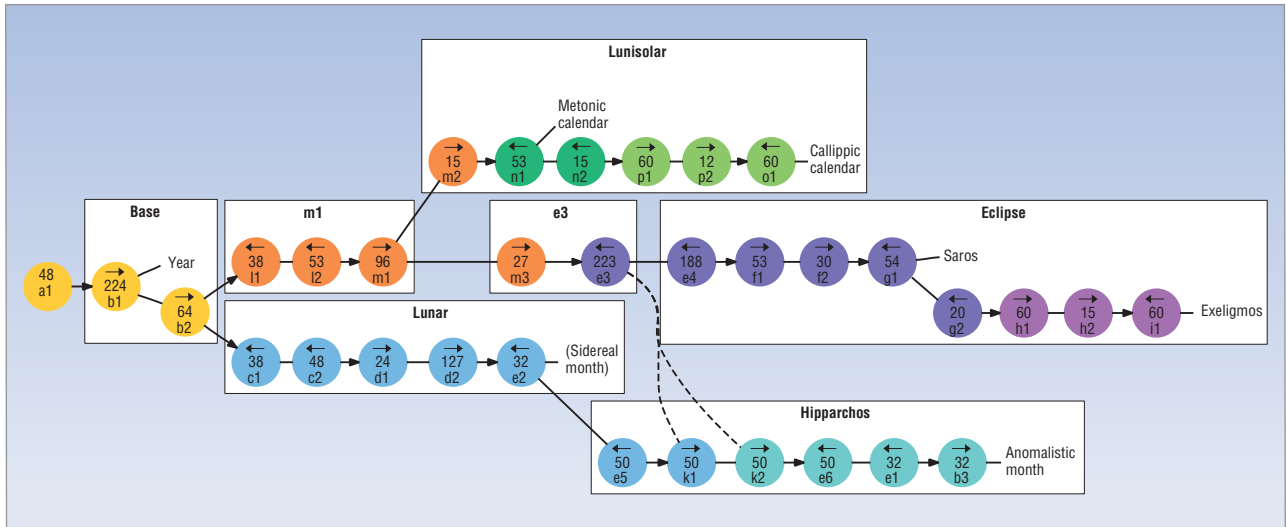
Lunisolar

Metonic calendar

$\rightarrow$ 15 m2
$\leftarrow$ 53 n1
$\leftarrow$ 15 n2
$\rightarrow$ 60 p1
$\rightarrow$ 12 p2
$\leftarrow$ 60 o1

Callippic calendar

Base

48 a1
$\rightarrow$ 224 b1
Year
64 b2

m1

$\leftarrow$ 38 l1
$\leftarrow$ 53 l2
$\rightarrow$ 96 m1

e3

$\rightarrow$ 27 m3
$\leftarrow$ 223 e3

Eclipse

$\leftarrow$ 188 e4
$\rightarrow$ 53 f1
$\rightarrow$ 30 f2
$\leftarrow$ 54 g1
Saros
$\leftarrow$ 20 g2
$\rightarrow$ 60 h1
$\rightarrow$ 15 h2
$\leftarrow$ 60 i1
Exeligmos

Lunar

$\leftarrow$ 38 c1
$\rightarrow$ 48 c2
$\rightarrow$ 24 d1
$\rightarrow$ 127 d2
$\leftarrow$ 32 e2
(Sidereal month)

Hipparchos

$\leftarrow$ 50 e5
$\rightarrow$ 50 k1
$\rightarrow$ 50 k2
$\leftarrow$ 50 e6
$\leftarrow$ 32 e1
$\rightarrow$ 32 b3
Anomalistic month